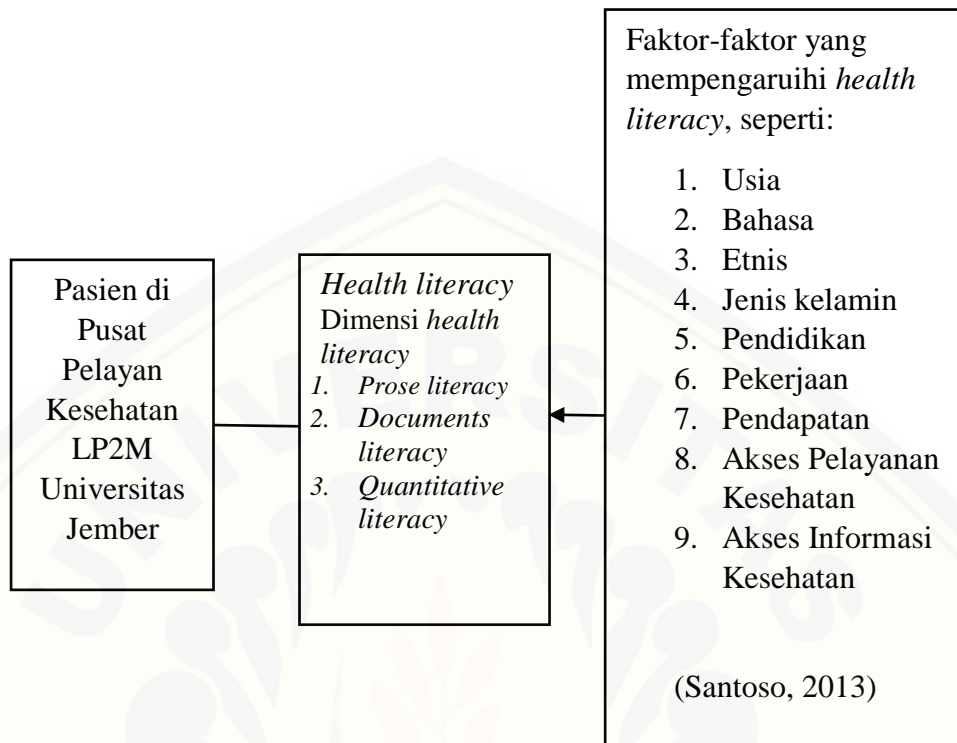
Pasien di Pusat Pelayan Kesehatan LP2M Universitas Jember

*Health literacy*
Dimensi *health literacy*
*1. Prose literacy*
*2. Documents literacy*
*3. Quantitative literacy*

Faktor-faktor yang mempengaruhi *health literacy*, seperti:

1. Usia
2. Bahasa
3. Etnis
4. Jenis kelamin
5. Pendidikan
6. Pekerjaan
7. Pendapatan
8. Akses Pelayanan Kesehatan
9. Akses Informasi Kesehatan

(Santoso, 2013)